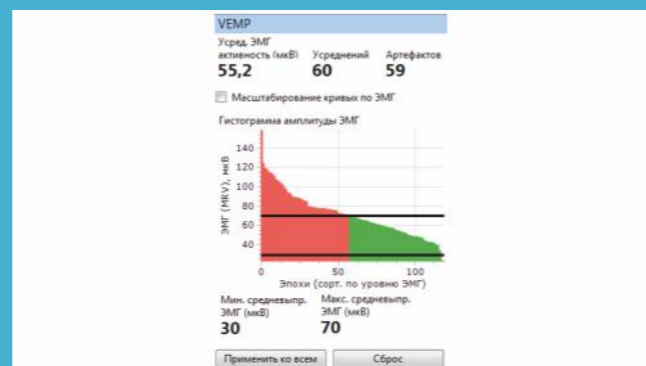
VEMP

Усред. ЭМГ активность (мкВ)
55,2

Усреднений
60

Артефактов
59

Масштабирование кривых по ЭМГ

Гистограмма амплитуды ЭМГ

ЭМГ (MRV), мкВ

140
120
100
80
60
40

0
50
100

Эпохи (сорт. по уровню ЭМГ)

Мин. средневыпр. ЭМГ (мкВ)
30

Макс. средневыпр. ЭМГ (мкВ)
70

Применить ко всем
Сброс